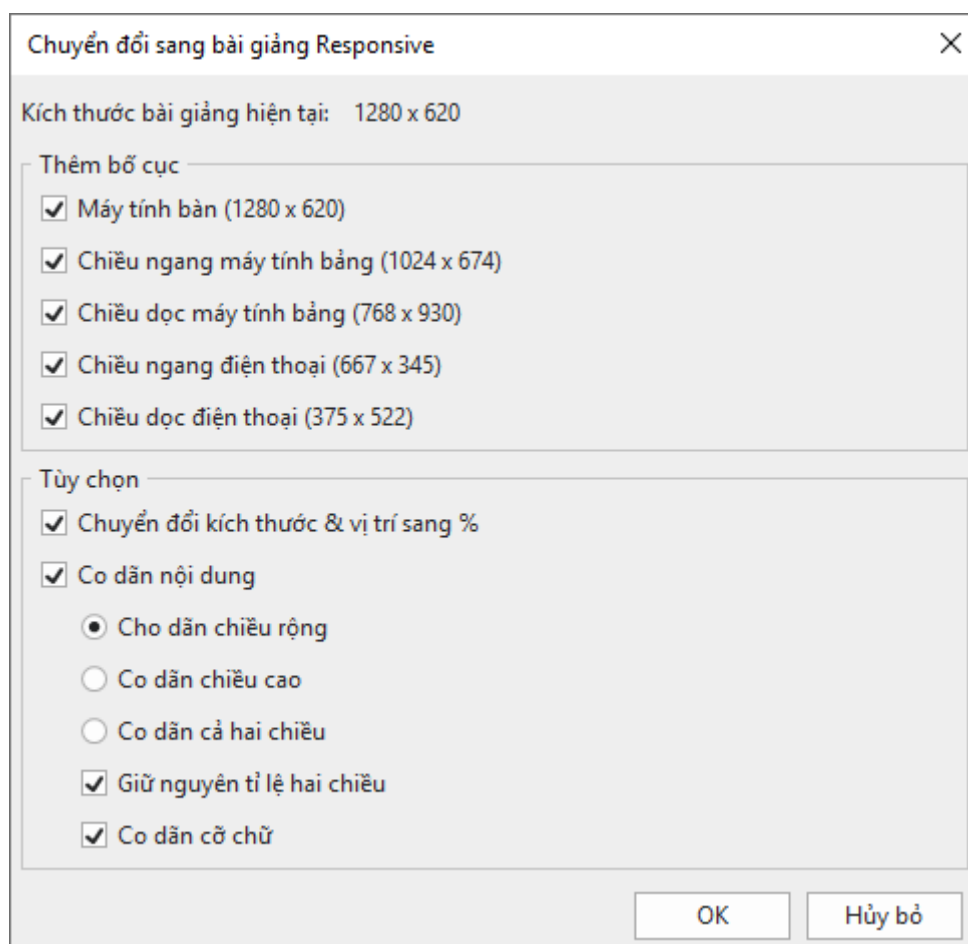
Chuyển đổi sang bài giảng Responsive

Kích thước bài giảng hiện tại: 1280 x 620

Thêm bố cục

Máy tính bàn (1280 x 620)

Chiều ngang máy tính bảng (1024 x 674)

Chiều dọc máy tính bảng (768 x 930)

Chiều ngang điện thoại (667 x 345)

Chiều dọc điện thoại (375 x 522)

Tùy chọn

Chuyển đổi kích thước & vị trí sang %

Co dãn nội dung

Cho dãn chiều rộng

Co dãn chiều cao

Co dãn cả hai chiều

Giữ nguyên tỉ lệ hai chiều

Co dãn cỡ chữ

OK

Hủy bỏ